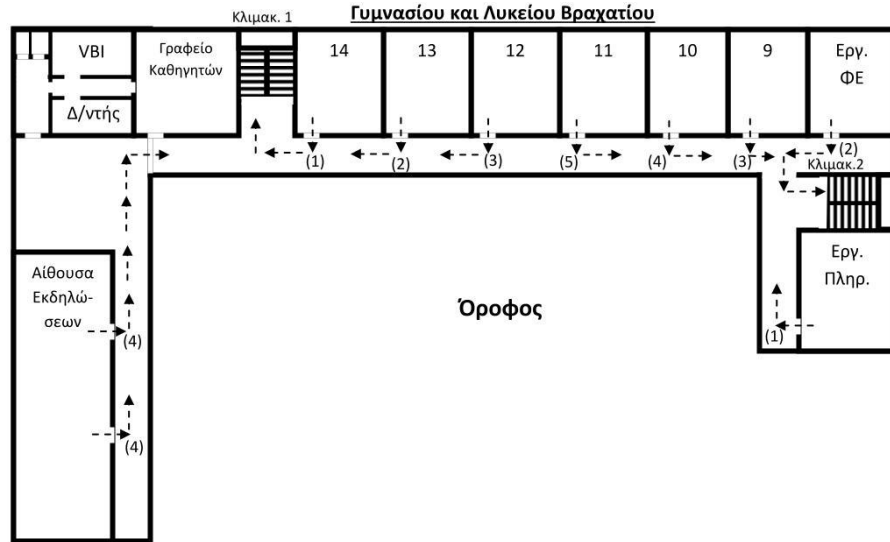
Γυμνασίου και Λυκείου Βραχατίου

Κλιμακ. 1

VBI

Δ/ντής

Γραφείο Καθηγητών

14

13

12

11

10

9

Εργ. ΦΕ

(1)

(2)

(3)

(5)

(4)

(3)

(2)

Κλιμακ.2

Εργ. Πληρ.

(1)

Όροφος

Αίθουσα Εκδηλώσεων

(4)

(4)